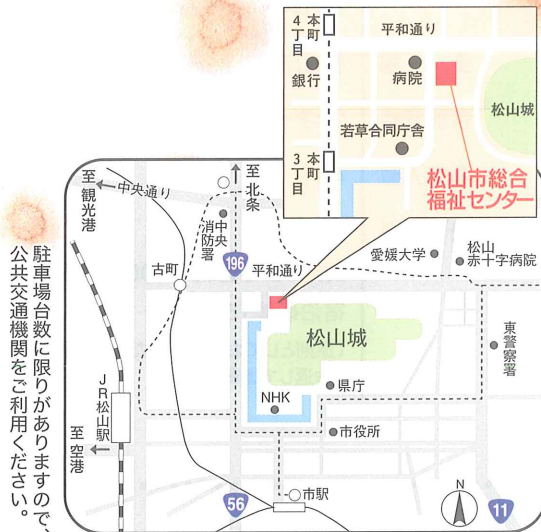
駐車場台数に限りがありますので、公共交通機関をご利用ください。

4丁目
本町
平和通り
病院
銀行
松山城
若草合同庁舎
3丁目
本町
松山市総合福祉センター

至観光港
中央通り
至北条
中央消防署
愛媛大学
松山赤十字病院
古町
196
平和通り
松山城
東警察署
JR松山駅
県庁
NHK
市役所
至空港
56
市駅
N
11